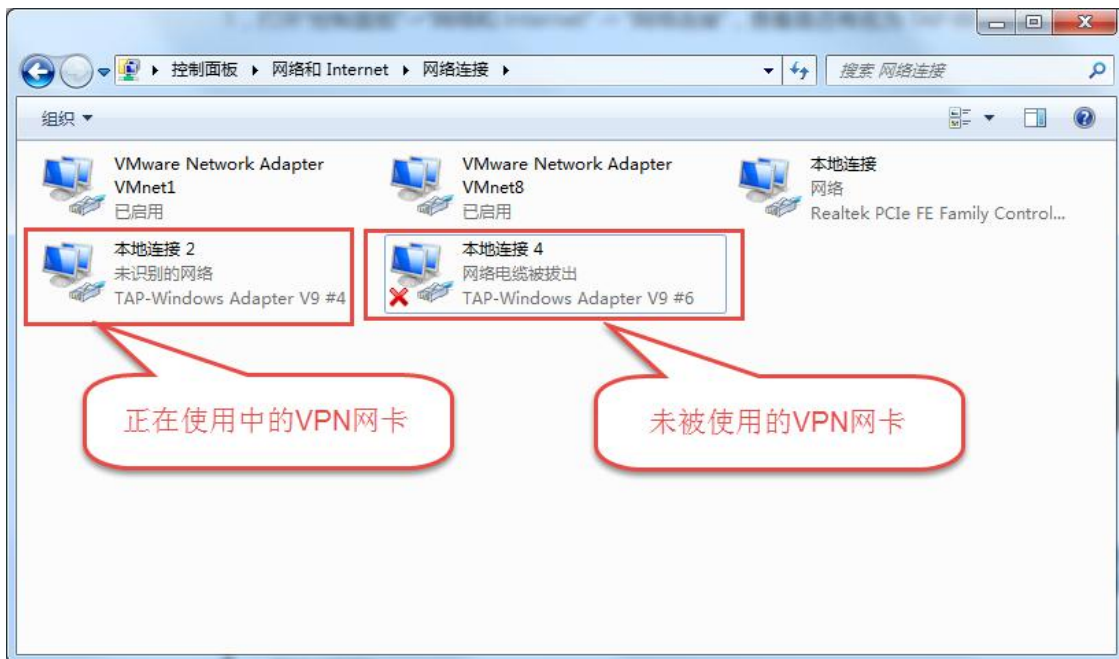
控制面板 ▸ 网络和 Internet ▸ 网络连接 ▸

搜索 网络连接

组织 ▾

VMware Network Adapter VMnet1
已启用

VMware Network Adapter VMnet8
已启用

本地连接
网络
Realtek PCIe FE Family Control...

本地连接 2
未识别的网络
TAP-Windows Adapter V9 #4

本地连接 4
网络电缆被拔出
TAP-Windows Adapter V9 #6

正在使用中的VPN网卡

未被使用的VPN网卡